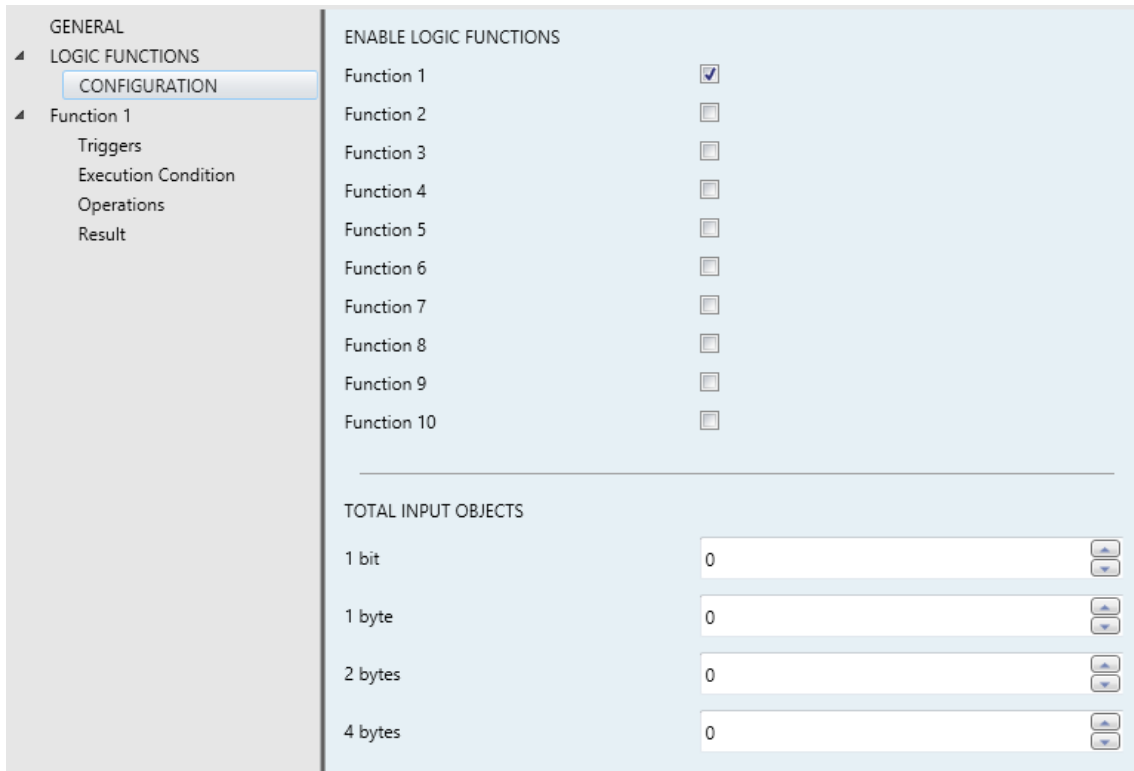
GENERAL
LOGIC FUNCTIONS
CONFIGURATION
Function 1
Triggers
Execution Condition
Operations
Result

ENABLE LOGIC FUNCTIONS
Function 1
Function 2
Function 3
Function 4
Function 5
Function 6
Function 7
Function 8
Function 9
Function 10

TOTAL INPUT OBJECTS
1 bit 0
1 byte 0
2 bytes 0
4 bytes 0